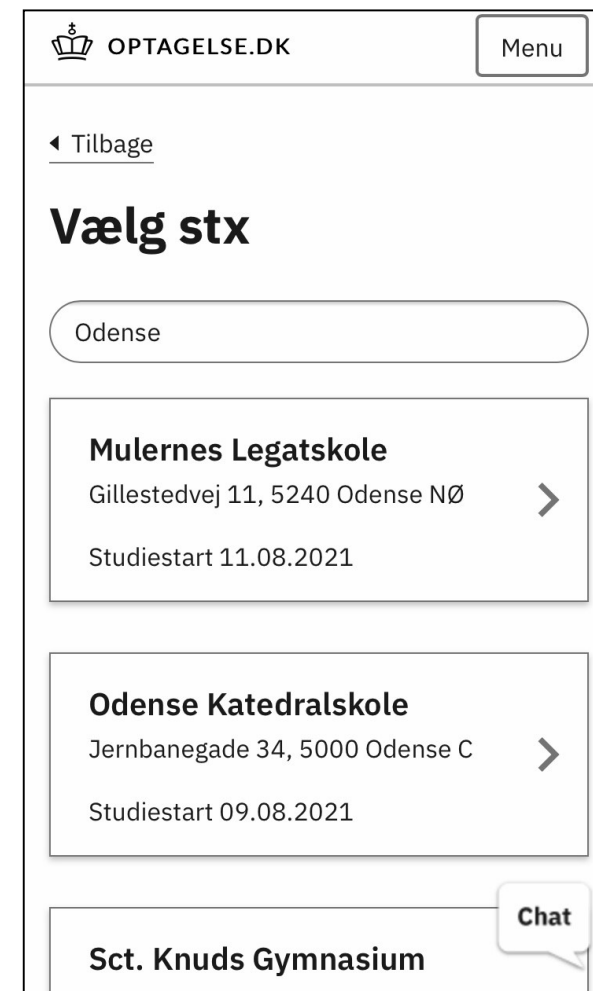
OPTAGELSE.DK

Menu

◂ Tilbage

Vælg stx

Odense

Mulernes Legatskole
Gillestedvej 11, 5240 Odense NØ

Studiestart 11.08.2021

Odense Katedralskole
Jernbanegade 34, 5000 Odense C

Studiestart 09.08.2021

Chat

Sct. Knuds Gymnasium